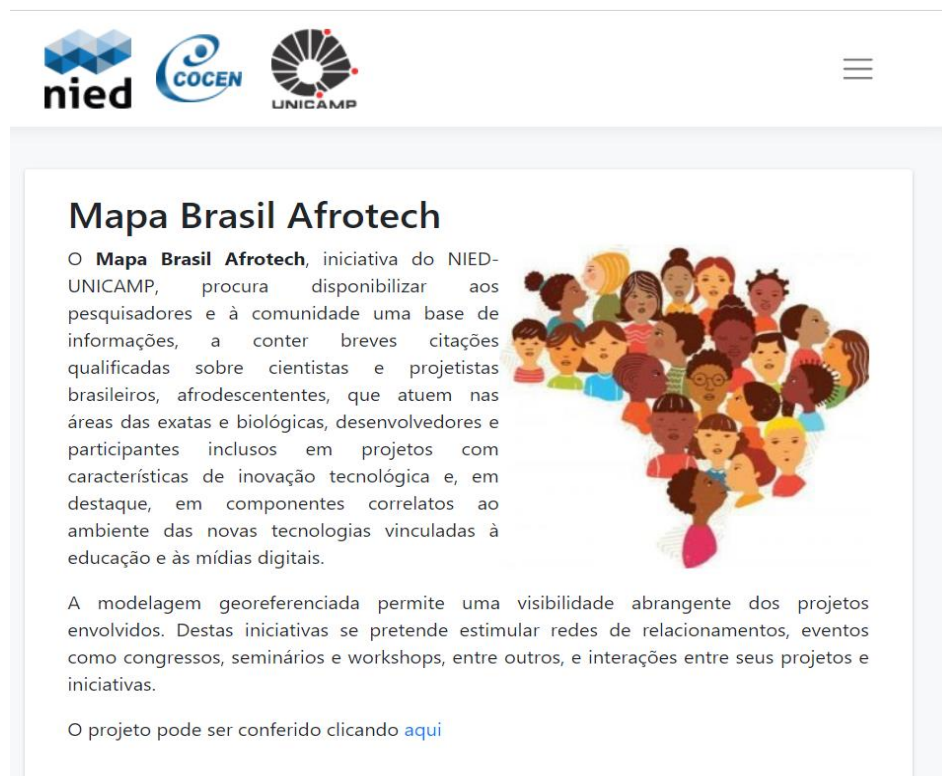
nied COCEN UNICAMP

Mapa Brasil Afrotech

O **Mapa Brasil Afrotech**, iniciativa do NIED-UNICAMP, procura disponibilizar aos pesquisadores e à comunidade uma base de informações, a conter breves citações qualificadas sobre cientistas e projetistas brasileiros, afrodescententes, que atuem nas áreas das exatas e biológicas, desenvolvedores e participantes inclusos em projetos com características de inovação tecnológica e, em destaque, em componentes correlatos ao ambiente das novas tecnologias vinculadas à educação e às mídias digitais.

A modelagem georeferenciada permite uma visibilidade abrangente dos projetos envolvidos. Destas iniciativas se pretende estimular redes de relacionamentos, eventos como congressos, seminários e workshops, entre outros, e interações entre seus projetos e iniciativas.

O projeto pode ser conferido clicando aqui